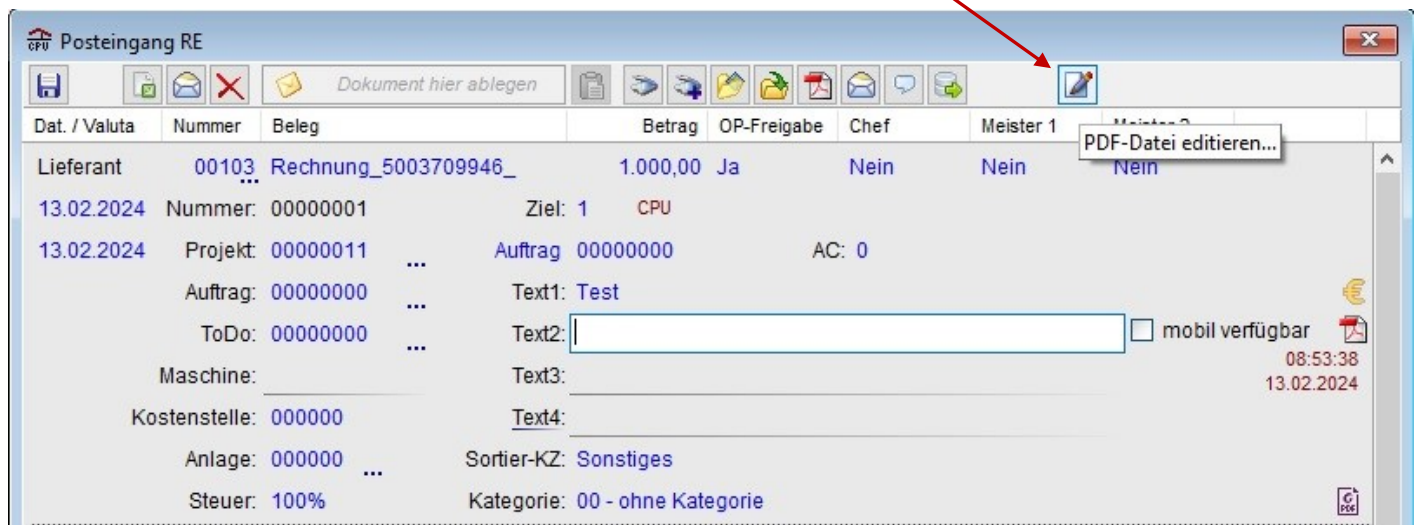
Posteingang RE

Dokument hier ablegen

| Dat. / Valuta | Nummer | Beleg | Betrag | OP-Freigabe | Chef | Meister 1 | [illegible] |
|---|---|---|---|---|---|---|---|
| Lieferant | 00103 | Rechnung_5003709946_ | 1.000,00 | Ja | Nein | Nein | Nein |

PDF-Datei editieren...

13.02.2024 Nummer: 00000001 Ziel: 1 CPU

13.02.2024 Projekt: 00000011 ... Auftrag 00000000 AC: 0

Auftrag: 00000000 ... Text1: Test

ToDo: 00000000 ... Text2: mobil verfügbar

08:53:38
13.02.2024

Maschine: Text3:

Kostenstelle: 000000 Text4:

Anlage: 000000 ... Sortier-KZ: Sonstiges

Steuer: 100% Kategorie: 00 - ohne Kategorie